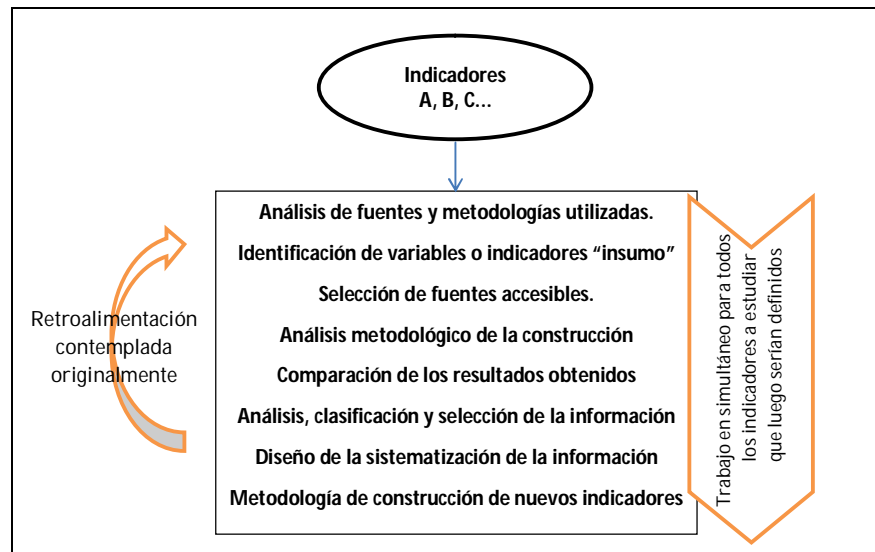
Indicadores
A, B, C...

Análisis de fuentes y metodologías utilizadas.

Identificación de variables o indicadores “insumo”

Selección de fuentes accesibles.

Análisis metodológico de la construcción

Comparación de los resultados obtenidos

Análisis, clasificación y selección de la información

Diseño de la sistematización de la información

Metodología de construcción de nuevos indicadores

Retroalimentación contemplada originalmente

Trabajo en simultáneo para todos los indicadores a estudiar que luego serían definidos